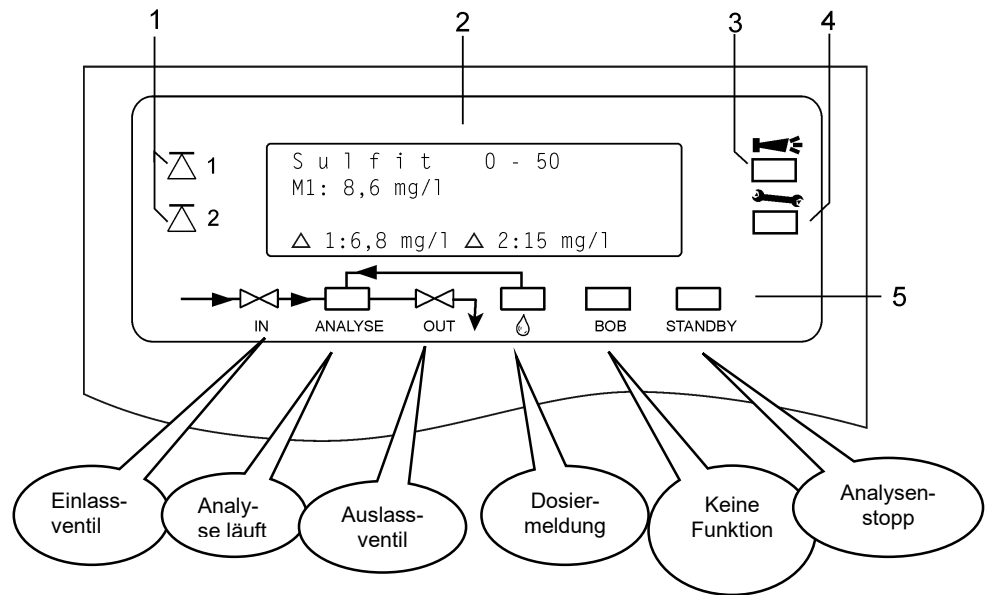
1
2
3
4
5

$\triangle$ 1
$\triangle$ 2

Sulfit 0 - 50
M1: 8,6 mg/l

$\triangle$ 1:6,8 mg/l $\triangle$ 2:15 mg/l

IN
ANALYSE
OUT
BOB
STANDBY

Einlassventil
Analyse läuft
Auslassventil
Dosiermeldung
Keine Funktion
Analysenstopp